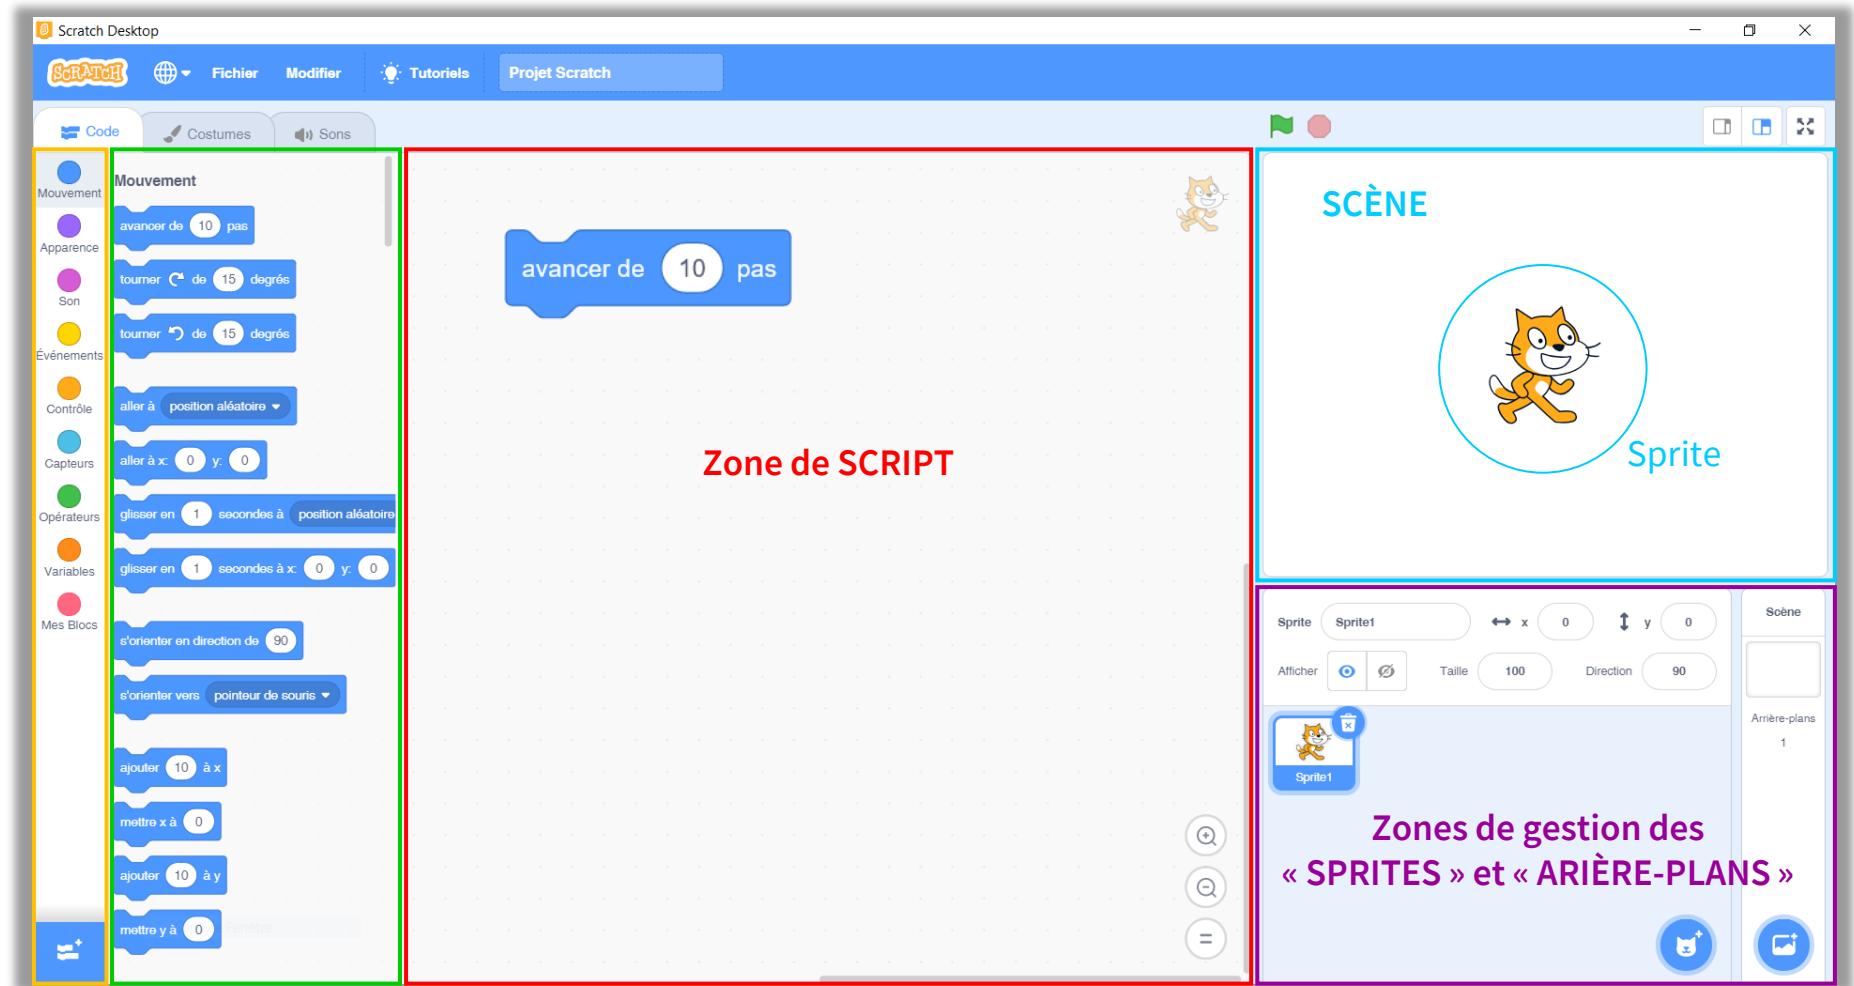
Scratch Desktop

SCRATCH Fichier Modifier Tutoriels Projet Scratch

Code Costumes Sons

Mouvement
Apparence
Son
Événements
Contrôle
Capteurs
Opérateurs
Variables
Mes Blocs

Mouvement

avancer de 10 pas
tourner ↻ de 15 degrés
tourner ↺ de 15 degrés
aller à position aléatoire
aller à x: 0 y: 0
glisser en 1 secondes à position aléatoire
glisser en 1 secondes à x: 0 y: 0
s'orienter en direction de 90
s'orienter vers pointeur de souris
ajouter 10 à x
mettre x à 0
ajouter 10 à y
mettre y à 0

avancer de 10 pas

Zone de SCRIPT

SCÈNE

Sprite

Sprite Sprite1 x 0 y 0
Afficher Taille 100 Direction 90

Sprite1

Scène
Arrière-plans
1

Zones de gestion des « SPRITES » et « ARIÈRE-PLANS »